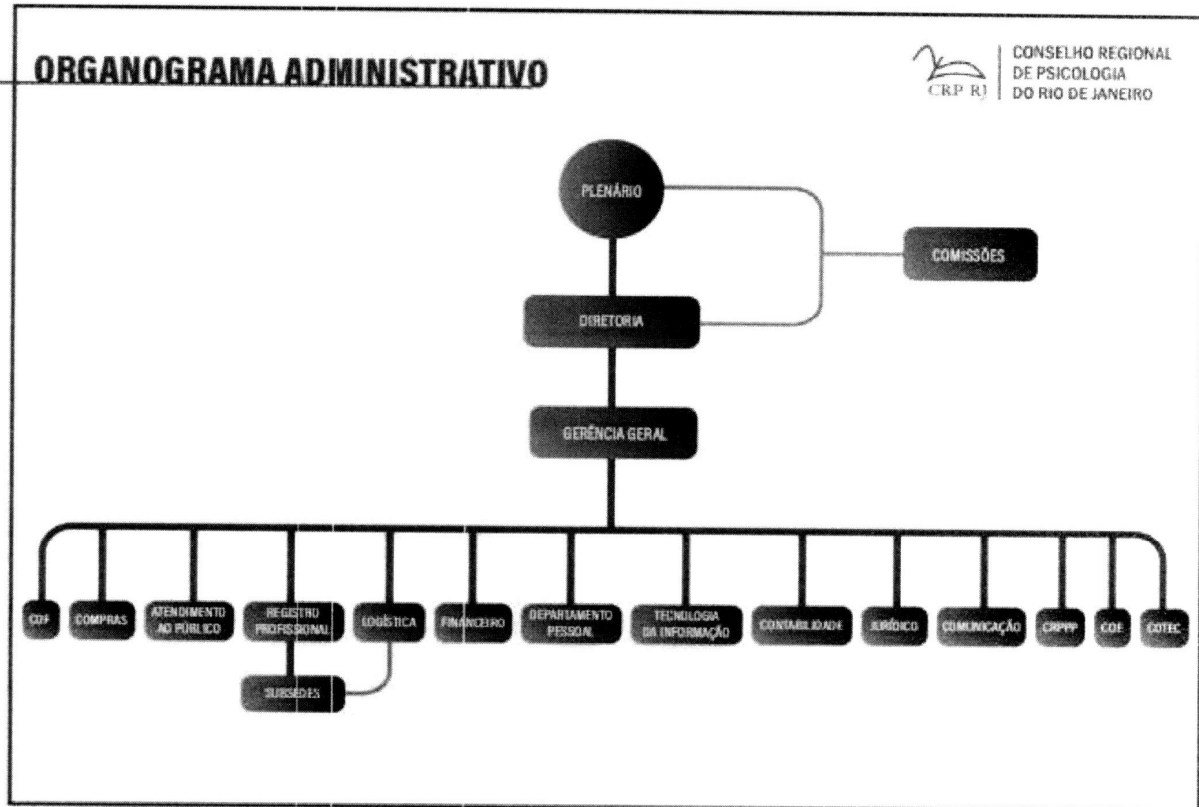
ORGANOGRAMA ADMINISTRATIVO

CRP RJ

CONSELHO REGIONAL DE PSICOLOGIA DO RIO DE JANEIRO

PLENÁRIO

COMISSÕES

DIRETORIA

GERÊNCIA GERAL

COF

COMPRAS

ATENDIMENTO AO PÚBLICO

REGISTRO PROFISSIONAL

SUBSEDES

LOGÍSTICA

FINANCEIRO

DEPARTAMENTO PESSOAL

TECNOLOGIA DA INFORMAÇÃO

CONTABILIDADE

JURÍDICO

COMUNICAÇÃO

CRPPP

COE

COTEC